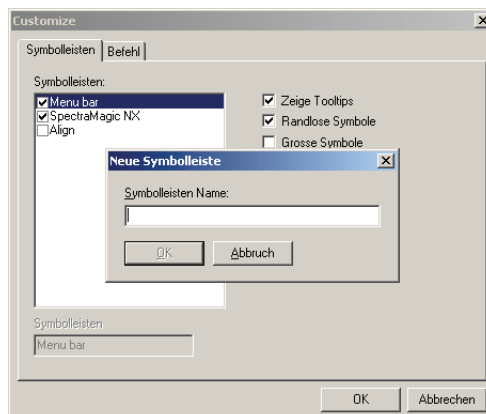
Customize

Symbolleisten | Befehl

Symbolleisten:
Menu bar
SpectraMagic NX
Align

Zeige Tooltips
Randlose Symbole
Grosse Symbole

Neue Symbolleiste

Symbolleisten Name:

OK
Abbruch

Symbolleisten
Menu bar

OK
Abbrechen